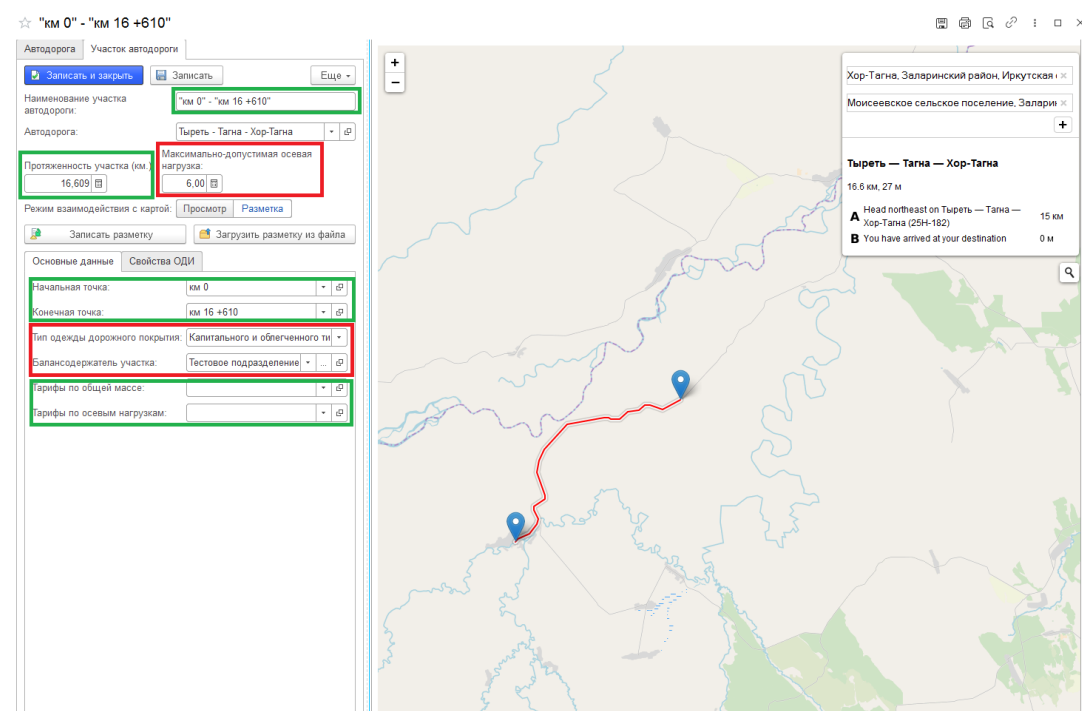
"км 0" - "км 16 +610"

Автодорога | Участок автодороги

Записать и закрыть | Записать | Еще

Наименование участка автодороги: "км 0" - "км 16 +610"

Автодорога: Тыреть - Тагна - Хор-Тагна

Протяженность участка (км.): 16,609

Максимально-допустимая осевая нагрузка: 6,00

Режим взаимодействия с картой: Просмотр | Разметка

Записать разметку | Загрузить разметку из файла

Основные данные | Свойства ОДИ

Начальная точка: км 0

Конечная точка: км 16 +610

Тип одежды дорожного покрытия: Капитального и облегченного ти

Балансодержатель участка: Тестовое подразделение

Тарифы по общей массе:

Тарифы по осевым нагрузкам:

+
−

Хор-Тагна, Заларинский район, Иркутская о

Моисеевское сельское поселение, Заларин

+

Тыреть — Тагна — Хор-Тагна

16.6 км, 27 м

A Head northeast on Тыреть — Тагна — Хор-Тагна (25Н-182) 15 км

B You have arrived at your destination 0 м